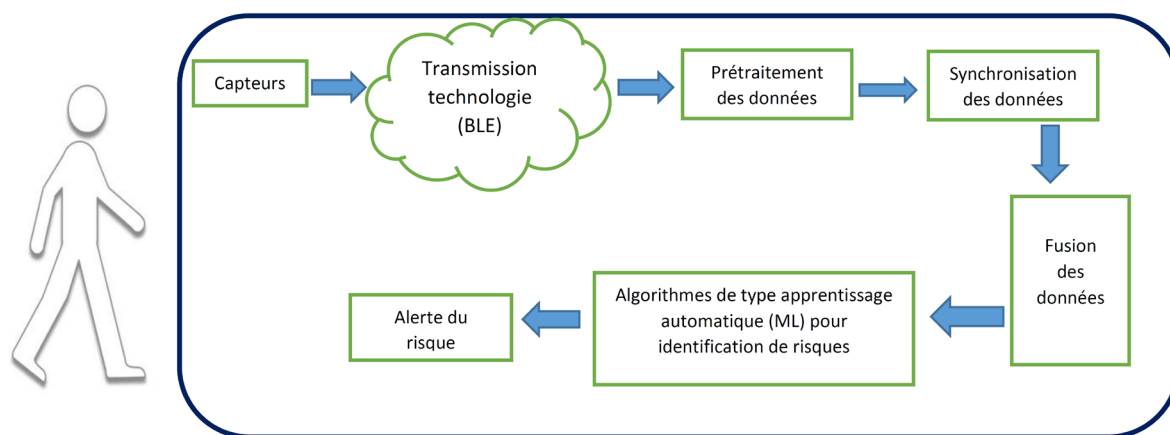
Capteurs

Transmission technologie (BLE)

Prétraitement des données

Synchronisation des données

Fusion des données

Algorithmes de type apprentissage automatique (ML) pour identification de risques

Alerte du risque